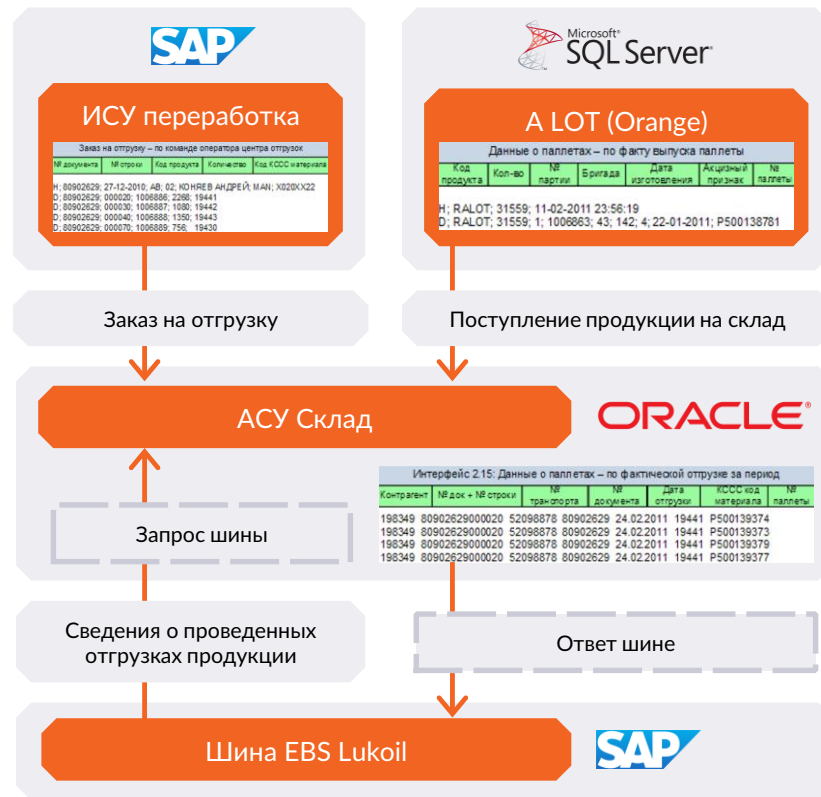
SAP

ИСУ переработка

Заказ на отгрузку – по команде оператора центра отгрузок

| № документа | № строки | Код продукта | Количество | Код КССС материала |
|---|---|---|---|---|

H; 80902629; 27-12-2010; AB; 02; КОНЯЕВ АНДРЕЙ; MAN; X020XX22
D; 80902629; 000020; 1006886; 2268; 19441
D; 80902629; 000030; 1006887; 1080; 19442
D; 80902629; 000040; 1006888; 1350; 19443
D; 80902629; 000070; 1006889; 756; 19430

Microsoft SQL Server

A LOT (Orange)

Данные о паллетах – по факту выпуска паллеты

| Код продукта | Кол-во | № партии | Бригада | Дата изготовления | Акцизный признак | № паллеты |
|---|---|---|---|---|---|---|

H; RALOT; 31559; 11-02-2011 23:56:19
D; RALOT; 31559; 1; 1006863; 43; 142; 4; 22-01-2011; P500138781

Заказ на отгрузку

Поступление продукции на склад

АСУ Склад

ORACLE

Интерфейс 2.15: Данные о паллетах – по фактической отгрузке за период

| Контрагент | № док + № строки | № транспорта | № документа | Дата отгрузки | КССС код материала | № паллеты |
|---|---|---|---|---|---|---|
| 198349 | 80902629000020 | 52098878 | 80902629 | 24.02.2011 | 19441 | P500139374 |
| 198349 | 80902629000020 | 52098878 | 80902629 | 24.02.2011 | 19441 | P500139373 |
| 198349 | 80902629000020 | 52098878 | 80902629 | 24.02.2011 | 19441 | P500139379 |
| 198349 | 80902629000020 | 52098878 | 80902629 | 24.02.2011 | 19441 | P500139377 |

Запрос шины

Сведения о проведенных отгрузках продукции

Ответ шине

Шина EBS Lukoil

SAP